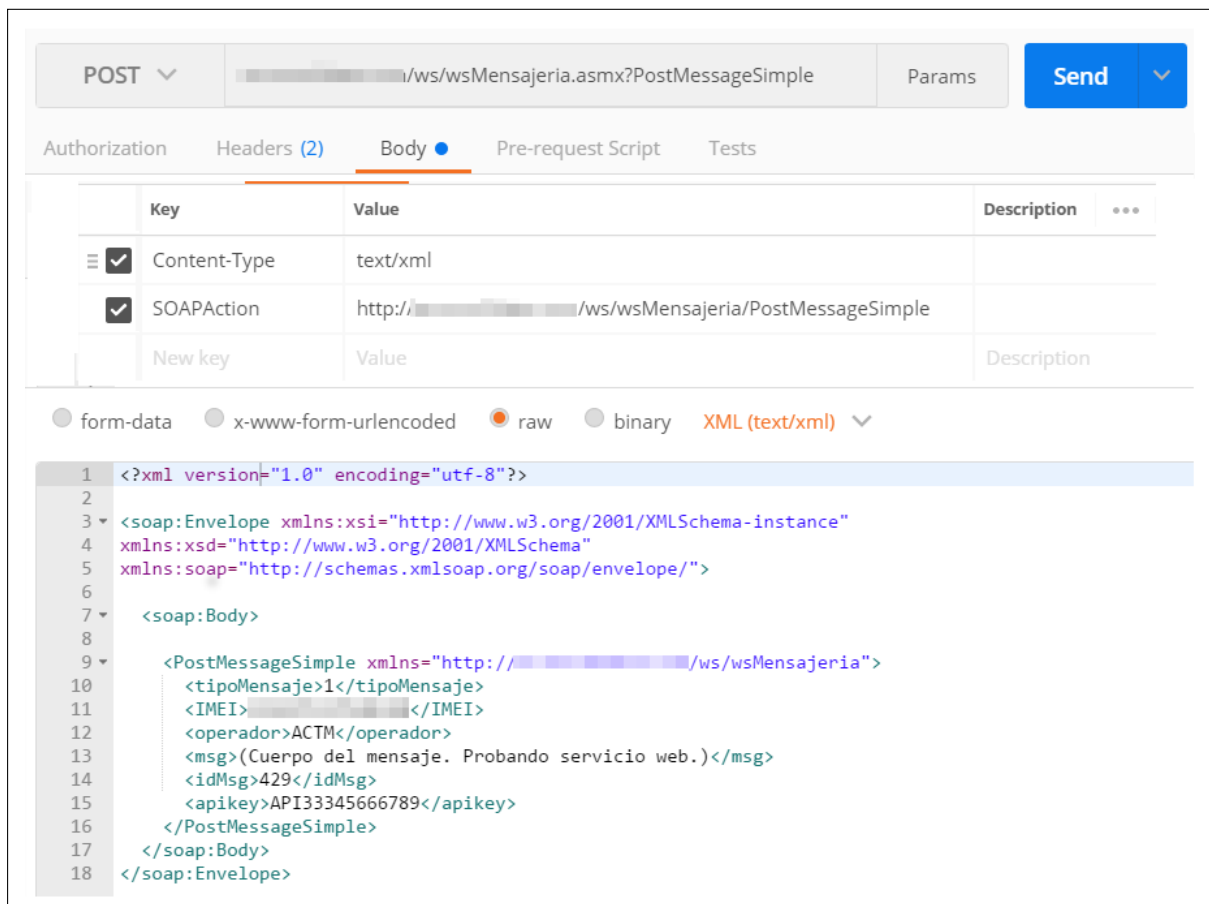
POST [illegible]/ws/wsMensajeria.asmx?PostMessageSimple Params Send

Authorization Headers (2) Body Pre-request Script Tests

| Key | Value | Description |
|---|---|---|
| Content-Type | text/xml | |
| SOAPAction | http://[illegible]/ws/wsMensajeria/PostMessageSimple | |
| New key | Value | Description |

form-data x-www-form-urlencoded raw binary XML (text/xml)

1 <?xml version="1.0" encoding="utf-8"?>
2
3 <soap:Envelope xmlns:xsi="http://www.w3.org/2001/XMLSchema-instance"
4 xmlns:xsd="http://www.w3.org/2001/XMLSchema"
5 xmlns:soap="http://schemas.xmlsoap.org/soap/envelope/">
6
7 <soap:Body>
8
9 <PostMessageSimple xmlns="http://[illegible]/ws/wsMensajeria">
10 <tipoMensaje>1</tipoMensaje>
11 <IMEI>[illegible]</IMEI>
12 <operador>ACTM</operador>
13 <msg>(Cuerpo del mensaje. Probando servicio web.)</msg>
14 <idMsg>429</idMsg>
15 <apikey>API33345666789</apikey>
16 </PostMessageSimple>
17 </soap:Body>
18 </soap:Envelope>